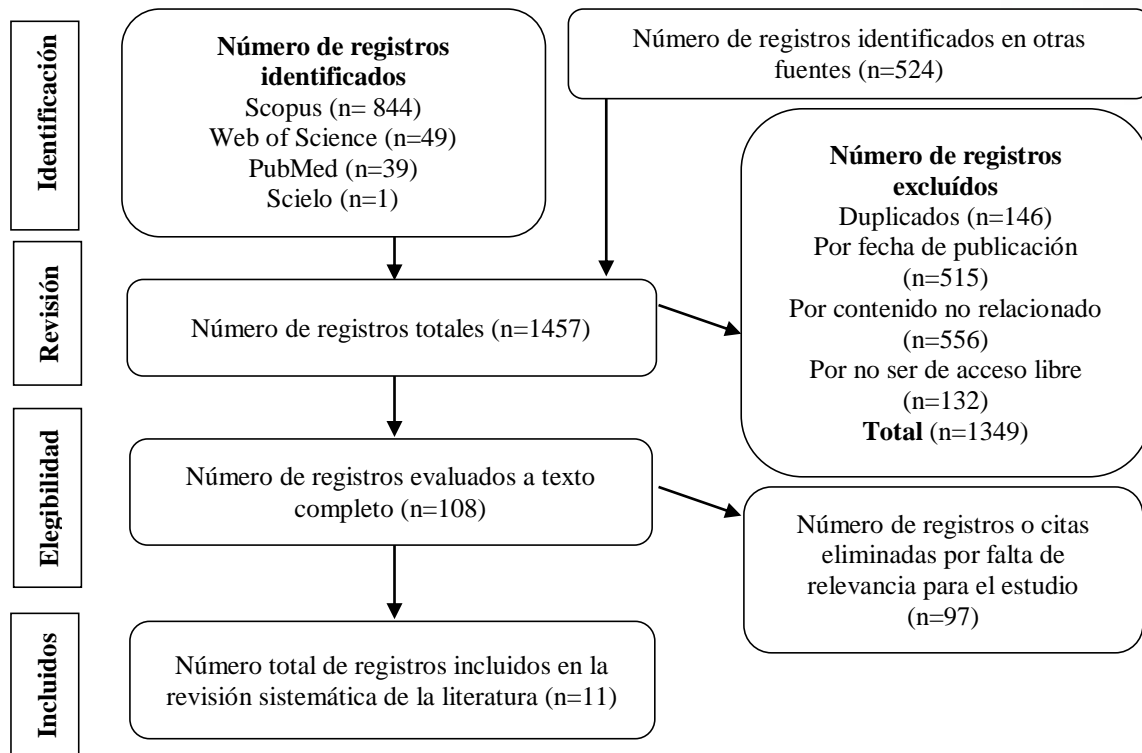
Identificación

Número de registros identificados
Scopus (n= 844)
Web of Science (n=49)
PubMed (n=39)
Scielo (n=1)

Número de registros identificados en otras fuentes (n=524)

Número de registros excluídos
Duplicados (n=146)
Por fecha de publicación (n=515)
Por contenido no relacionado (n=556)
Por no ser de acceso libre (n=132)
Total (n=1349)

Revisión

Número de registros totales (n=1457)

Elegibilidad

Número de registros evaluados a texto completo (n=108)

Número de registros o citas eliminadas por falta de relevancia para el estudio (n=97)

Incluidos

Número total de registros incluidos en la revisión sistemática de la literatura (n=11)